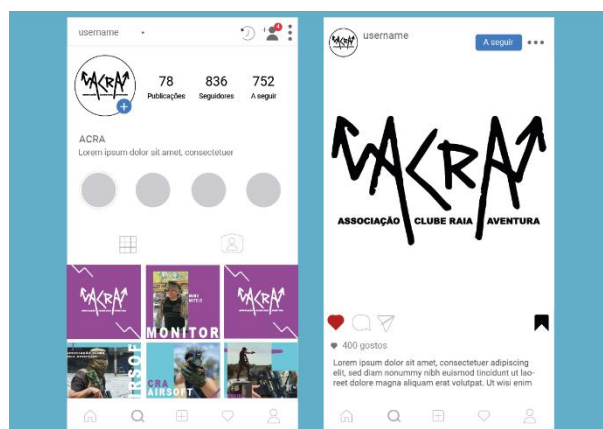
username

ACRA

78 Publicações
836 Seguidores
752 A seguir

ACRA
Lorem ipsum dolor sit amet, consectetuer

ACRA

MONITOR

ACRA

IRSOF

CRA AIRSOFT

ACRA
username
A seguir

ACRA
ASSOCIAÇÃO CLUBE RAIA AVENTURA

400 gostos
Lorem ipsum dolor sit amet, consectetuer adipiscing elit, sed diam nonummy nibh euismod tincidunt ut laoreet dolore magna aliquam erat volutpat. Ut wisi enim